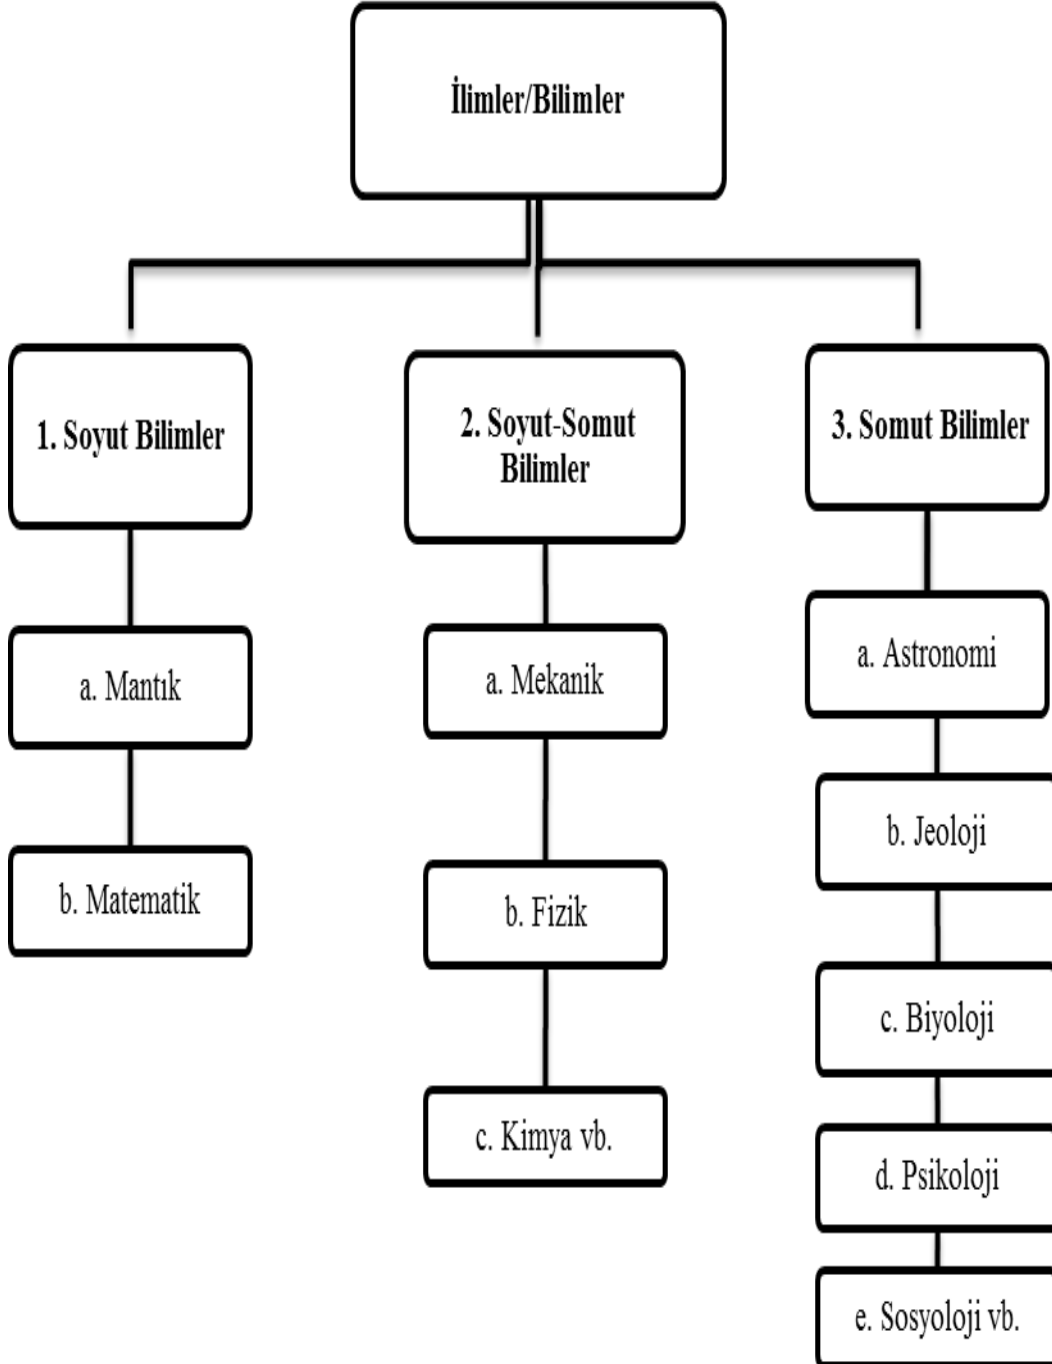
İlimler/Bilimler

1. Soyut Bilimler

a. Mantık

b. Matematik

2. Soyut-Somut Bilimler

a. Mekanik

b. Fizik

c. Kimya vb.

3. Somut Bilimler

a. Astronomi

b. Jeoloji

c. Biyoloji

d. Psikoloji

e. Sosyoloji vb.